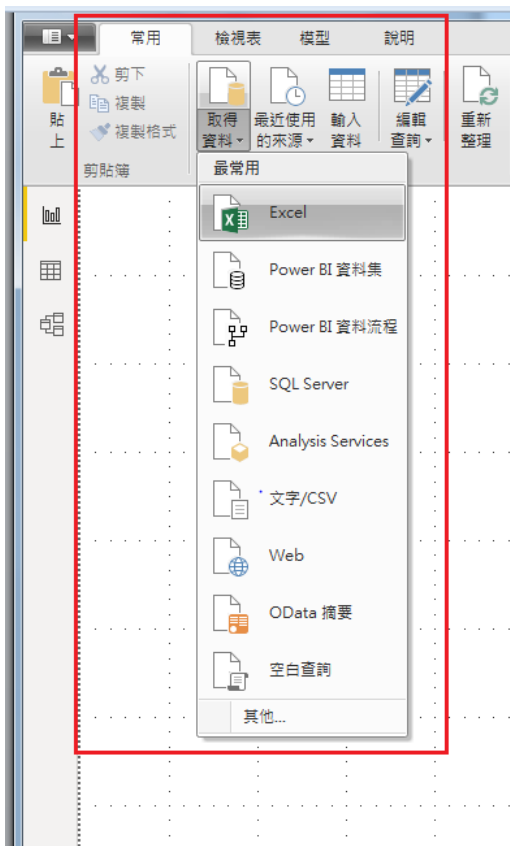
常用
檢視表
模型
說明

貼上
剪下
複製
複製格式
剪貼簿

取得資料
最近使用的來源
輸入資料
編輯查詢
重新整理

最常用
Excel
Power BI 資料集
Power BI 資料流程
SQL Server
Analysis Services
文字/CSV
Web
OData 摘要
空白查詢
其他...